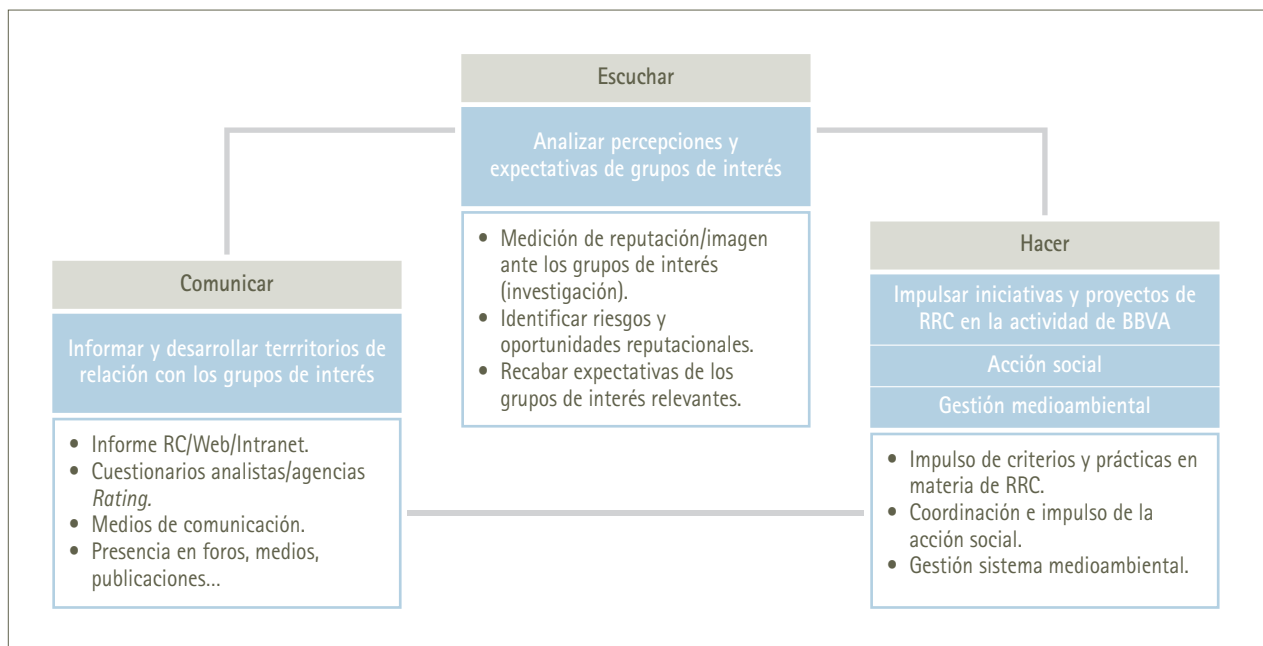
Escuchar

Analizar percepciones y expectativas de grupos de interés

• Medición de reputación/imagen ante los grupos de interés (investigación).
• Identificar riesgos y oportunidades reputacionales.
• Recabar expectativas de los grupos de interés relevantes.

Comunicar

Informar y desarrollar terrritorios de relación con los grupos de interés

• Informe RC/Web/Intranet.
• Cuestionarios analistas/agencias *Rating*.
• Medios de comunicación.
• Presencia en foros, medios, publicaciones...

Hacer

Impulsar iniciativas y proyectos de RRC en la actividad de BBVA

Acción social

Gestión medioambiental

• Impulso de criterios y prácticas en materia de RRC.
• Coordinación e impulso de la acción social.
• Gestión sistema medioambiental.